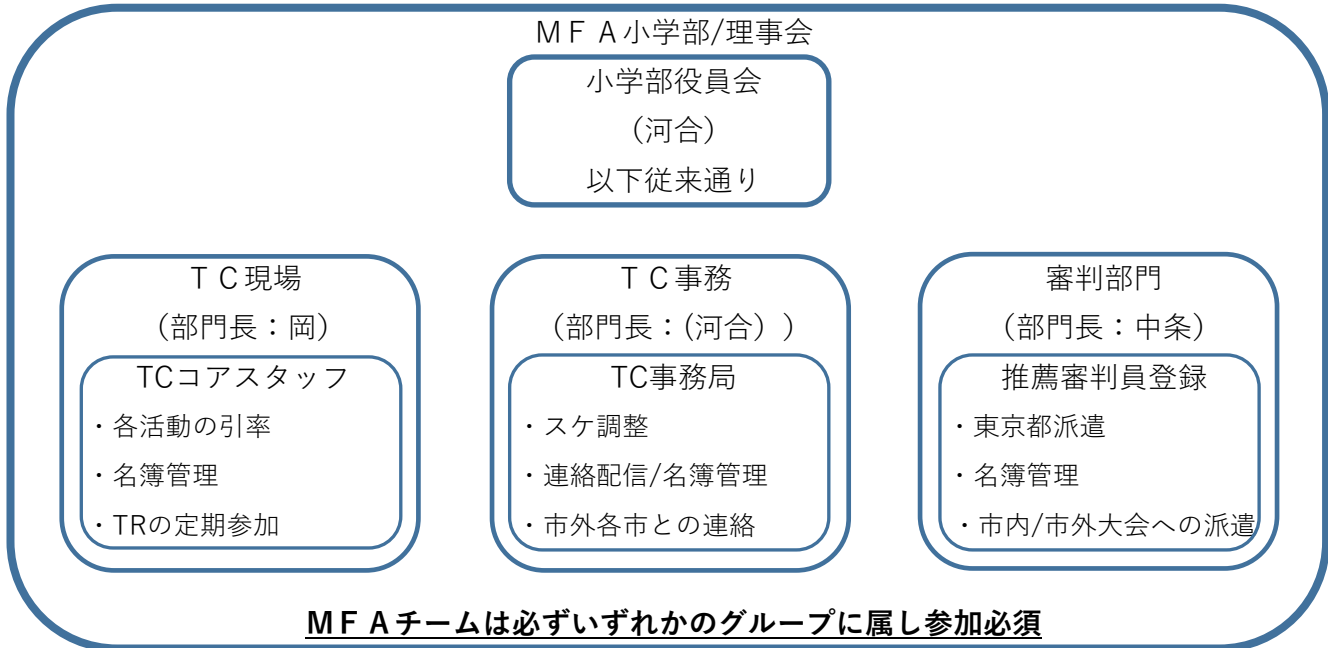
ＭＦＡ小学部/理事会

小学部役員会
（河合）
以下従来通り

ＴＣ現場
（部門長：岡）

TCコアスタッフ
・各活動の引率
・名簿管理
・TRの定期参加

ＴＣ事務
（部門長：(河合）)

TC事務局
・スケ調整
・連絡配信/名簿管理
・市外各市との連絡

審判部門
（部門長：中条）

推薦審判員登録
・東京都派遣
・名簿管理
・市内/市外大会への派遣

ＭＦＡチームは必ずいずれかのグループに属し参加必須